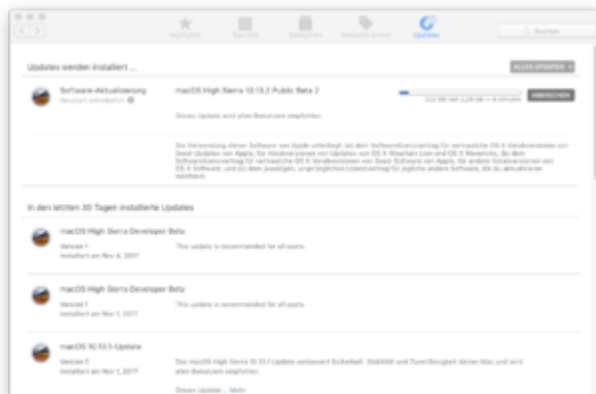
Highlights Top-Hits Kategorien Gekaufte Artikel Updates

Suchen

Updates werden installiert ...

ALLES UPDATEN

Software-Aktualisierung

Neustart erforderlich

macOS High Sierra 10.13.2 Public Beta 2

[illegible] MB von 3,29 GB — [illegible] Minuten

ABBRECHEN

Dieses Update wird allen Benutzern empfohlen.

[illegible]

In den letzten 30 Tagen installierte Updates

macOS High Sierra Developer Beta

Version 1

Installiert am Nov 6, 2017

This update is recommended for all users.

macOS High Sierra Developer Beta

Version 1

Installiert am Nov 1, 2017

This update is recommended for all users.

macOS 10.13.1-Update

Version 1

Installiert am Nov 1, 2017

Das macOS High Sierra 10.13.1 Update verbessert Sicherheit, Stabilität und Zuverlässigkeit deines Mac und wird allen Benutzern empfohlen.

Dieses Update ... Mehr